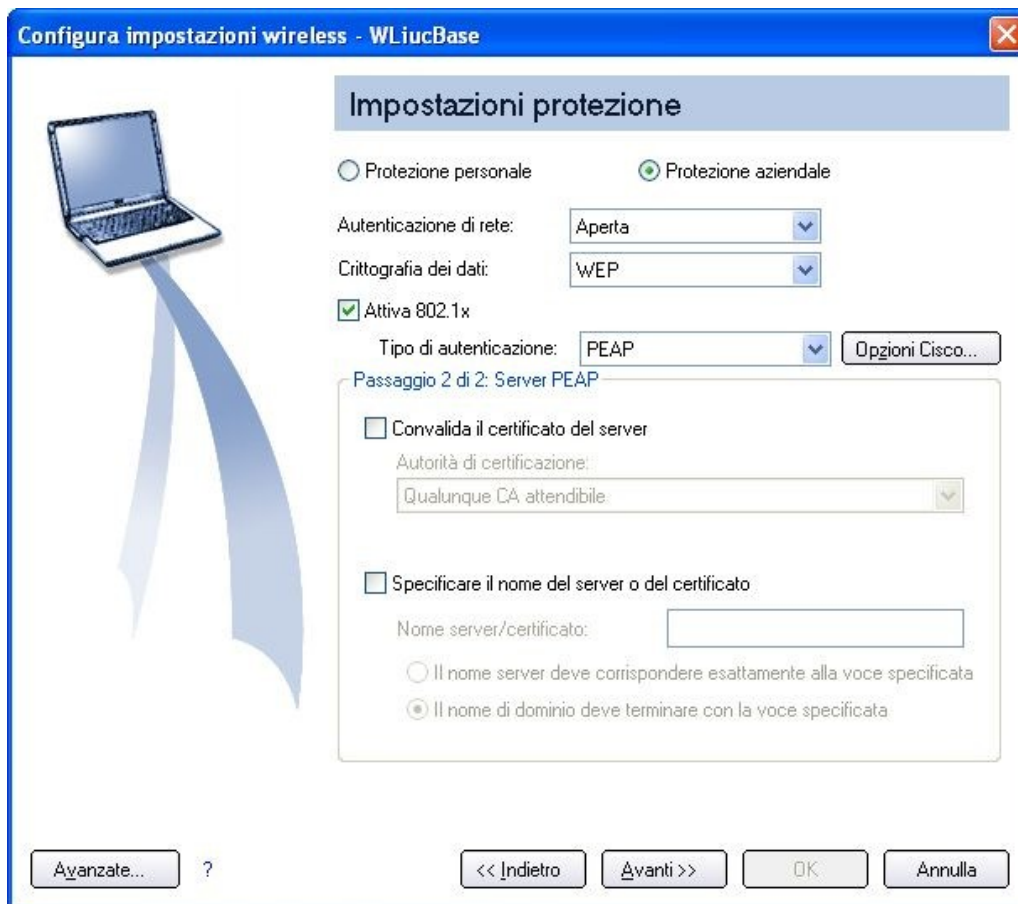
Configura impostazioni wireless - WLiucBase

Impostazioni protezione

Protezione personale

Protezione aziendale

Autenticazione di rete: Aperta

Crittografia dei dati: WEP

Attiva 802.1x

Tipo di autenticazione: PEAP

Opzioni Cisco...

Passaggio 2 di 2: Server PEAP

Convalida il certificato del server

Autorità di certificazione:

Qualunque CA attendibile

Specificare il nome del server o del certificato

Nome server/certificato:

Il nome server deve corrispondere esattamente alla voce specificata

Il nome di dominio deve terminare con la voce specificata

Avanzate...

?

<< Indietro

Avanti >>

OK

Annulla